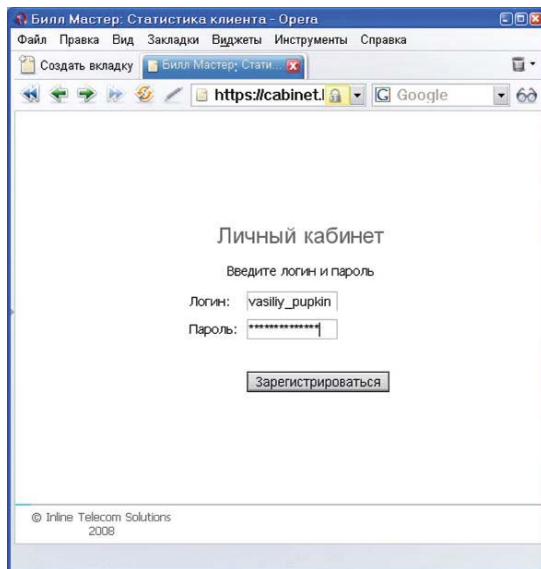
Билл Мастер: Статистика клиента - Opera

Файл Правка Вид Закладки Виджеты Инструменты Справка

Создать вкладку Билл Мастер: Стати...

https://cabinet.l

Google

Личный кабинет

Введите логин и пароль

Логин: vasiliy_pupkin

Пароль: **************

Зарегистрироваться

© Inline Telecom Solutions 2008